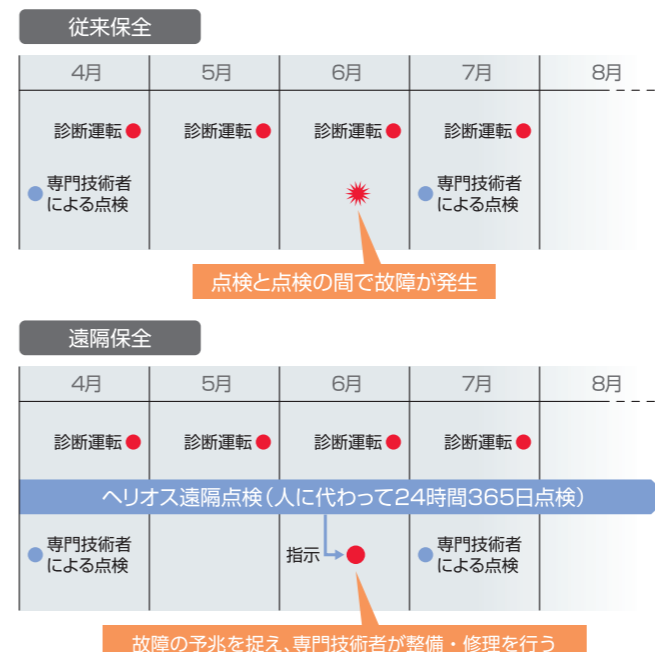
従来保全

| 4月 | 5月 | 6月 | 7月 | 8月 |
|---|---|---|---|---|
| 診断運転 専門技術者による点検 | 診断運転 | 診断運転 | 診断運転 専門技術者による点検 | |

点検と点検の間で故障が発生

遠隔保全

| 4月 | 5月 | 6月 | 7月 | 8月 |
|---|---|---|---|---|
| 診断運転 | 診断運転 | 診断運転 | 診断運転 | |

ヘリオス遠隔点検（人に代わって24時間365日点検）

| | | | | |
|---|---|---|---|---|
| 専門技術者による点検 | | 指示 | 専門技術者による点検 | |

故障の予兆を捉え、専門技術者が整備・修理を行う